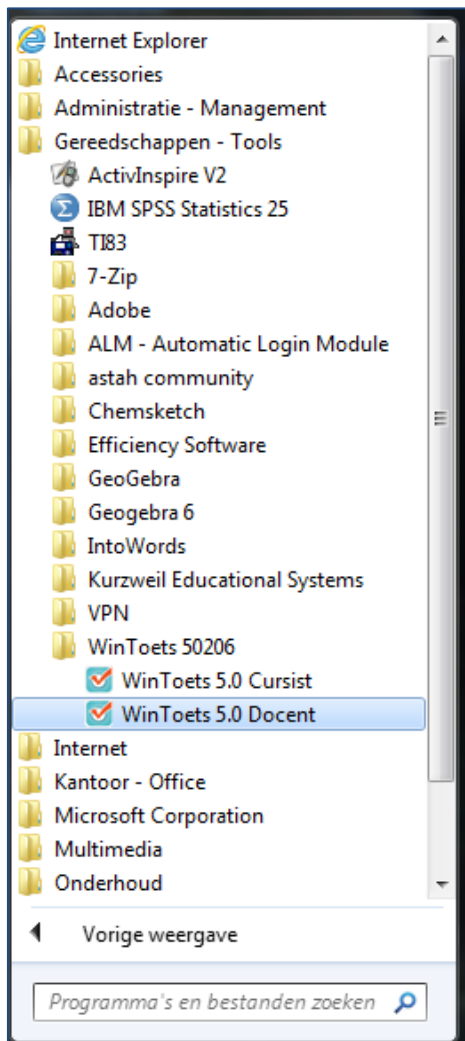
Internet Explorer
Accessories
Administratie - Management
Gereedschappen - Tools
ActivInspire V2
IBM SPSS Statistics 25
TI83
7-Zip
Adobe
ALM - Automatic Login Module
astah community
Chemsketch
Efficiency Software
GeoGebra
Geogebra 6
IntoWords
Kurzweil Educational Systems
VPN
WinToets 50206
WinToets 5.0 Cursist
WinToets 5.0 Docent
Internet
Kantoor - Office
Microsoft Corporation
Multimedia
Onderhoud

Vorige weergave

Programma's en bestanden zoeken